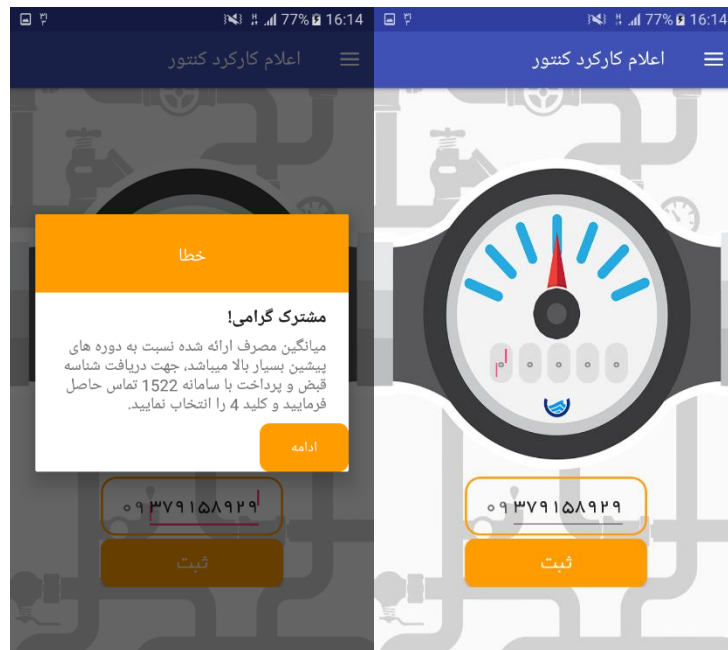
77% 16:14

اعلام کارکرد کنتور

خطا

مشترک گرامی!

میانگین مصرف ارائه شده نسبت به دوره های پیشین بسیار بالا میباشد. جهت دریافت شناسه قبض و پرداخت با سامانه 1522 تماس حاصل فرمایید و کلید 4 را انتخاب نمایید.

ادامه

۰۹۳۷۹۱۵۸۹۲۹

ثبت

77% 16:14

اعلام کارکرد کنتور

۰ ۰ ۰ ۰ ۰

۰۹۳۷۹۱۵۸۹۲۹

ثبت